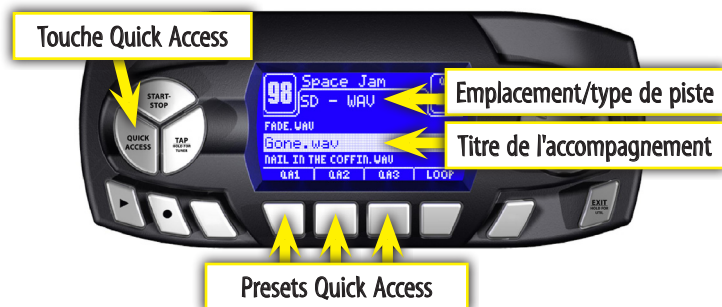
Touche Quick Access

START-STOP

QUICK ACCESS

TAP
HOLD FOR TUNER

98 Space Jam
SD - WAV

FADE.WAV
Gone.wav
NAIL IN THE COFFIN.WAV

QA1 | QA2 | QA3 | LOOP

Emplacement/type de piste

Titre de l'accompagnement

EXIT
HOLD FOR UTIL

Presets Quick Access